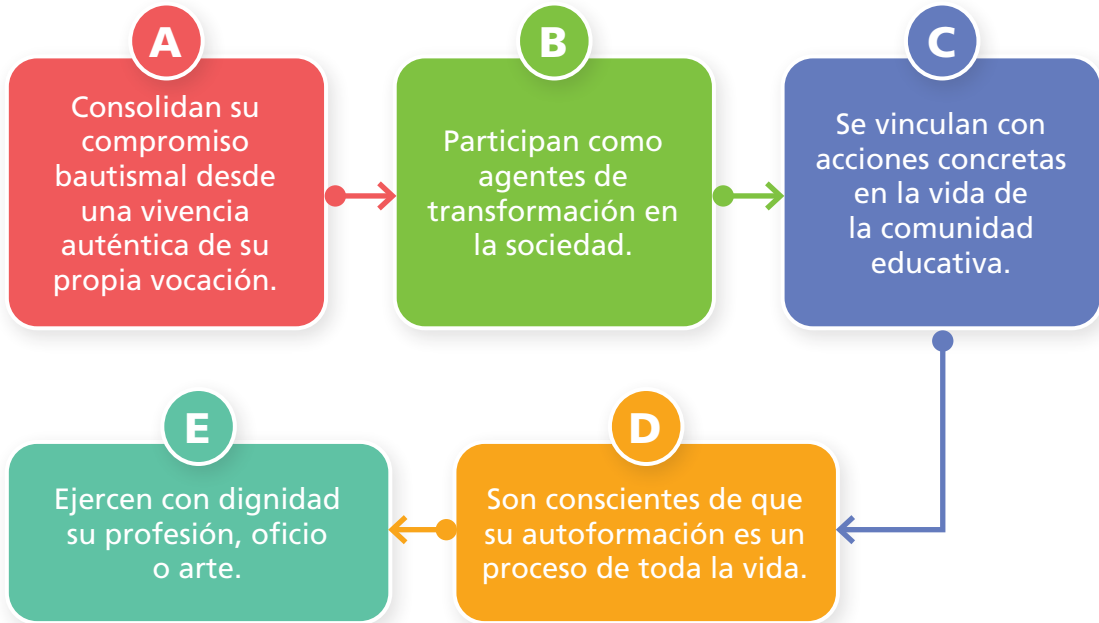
A

Consolidan su compromiso bautismal desde una vivencia auténtica de su propia vocación.

B

Participan como agentes de transformación en la sociedad.

C

Se vinculan con acciones concretas en la vida de la comunidad educativa.

D

Son conscientes de que su autoformación es un proceso de toda la vida.

E

Ejercen con dignidad su profesión, oficio o arte.